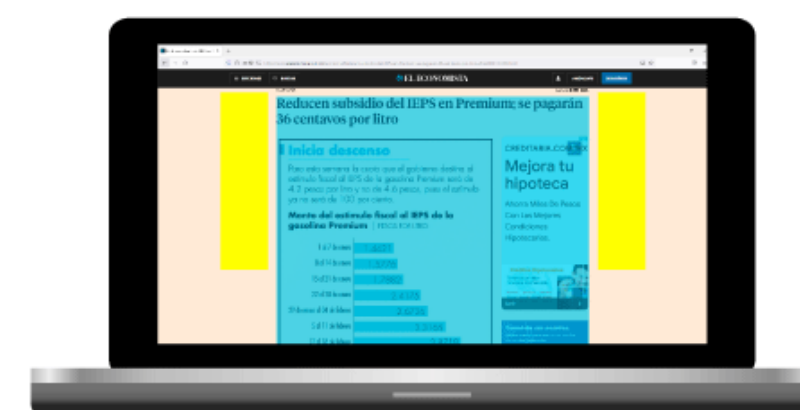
EL ECONOMISTA

Reducen subsidio del IEPS en Premium; se pagarán 36 centavos por litro

Inicia descenso

Monto del estímulo fiscal al IEPS de la gasolina Premium

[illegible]

CREDITARIA.COM.MX

Mejora tu hipoteca

Ahorra Miles De Pesos Con Las Mejores Condiciones Hipotecarias